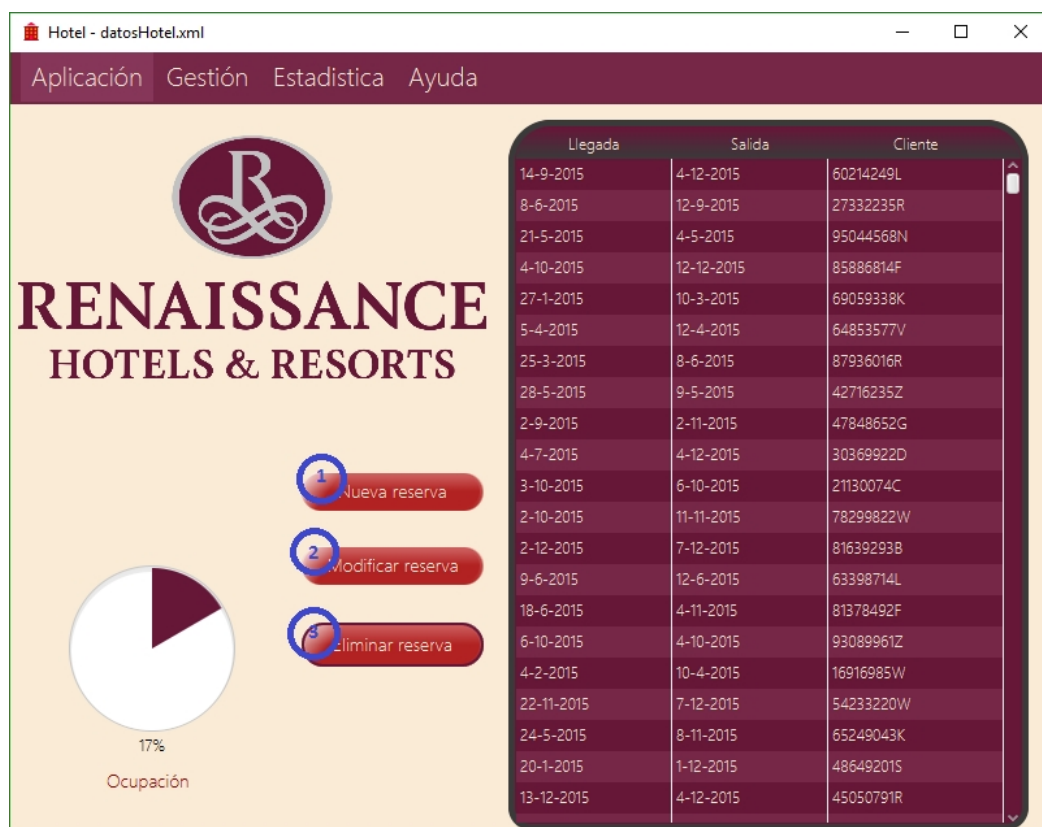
Hotel - datosHotel.xml

Aplicación Gestión Estadistica Ayuda

R

RENAISSANCE
HOTELS & RESORTS

1 Nueva reserva
2 Modificar reserva
3 Eliminar reserva

17%

Ocupación

| Llegada | Salida | Cliente |
|---|---|---|
| 14-9-2015 | 4-12-2015 | 60214249L |
| 8-6-2015 | 12-9-2015 | 27332235R |
| 21-5-2015 | 4-5-2015 | 95044568N |
| 4-10-2015 | 12-12-2015 | 85886814F |
| 27-1-2015 | 10-3-2015 | 69059338K |
| 5-4-2015 | 12-4-2015 | 64853577V |
| 25-3-2015 | 8-6-2015 | 87936016R |
| 28-5-2015 | 9-5-2015 | 42716235Z |
| 2-9-2015 | 2-11-2015 | 47848652G |
| 4-7-2015 | 4-12-2015 | 30369922D |
| 3-10-2015 | 6-10-2015 | 21130074C |
| 2-10-2015 | 11-11-2015 | 78299822W |
| 2-12-2015 | 7-12-2015 | 81639293B |
| 9-6-2015 | 12-6-2015 | 63398714L |
| 18-6-2015 | 4-11-2015 | 81378492F |
| 6-10-2015 | 4-10-2015 | 93089961Z |
| 4-2-2015 | 10-4-2015 | 16916985W |
| 22-11-2015 | 7-12-2015 | 54233220W |
| 24-5-2015 | 8-11-2015 | 65249043K |
| 20-1-2015 | 1-12-2015 | 48649201S |
| 13-12-2015 | 4-12-2015 | 45050791R |